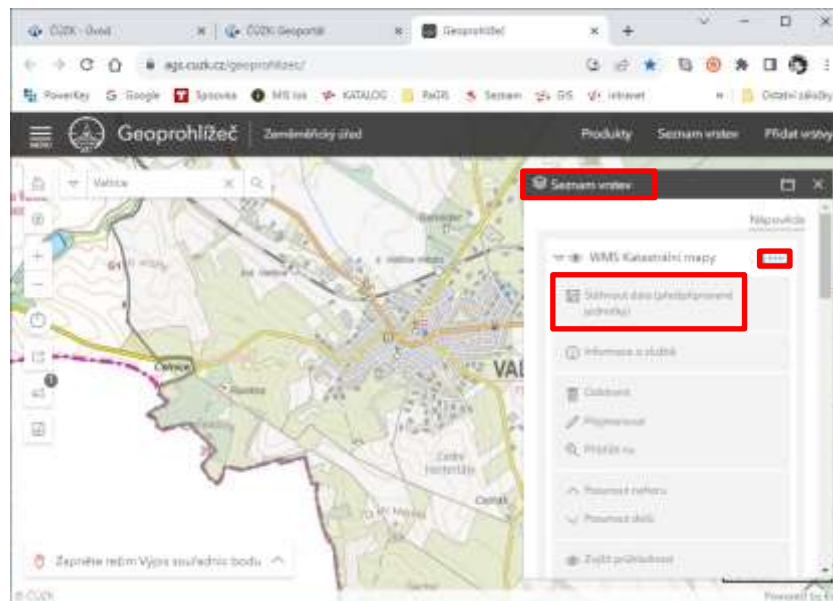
ČÚZK - Úvod
ČÚZK Geoportál
Geoprohlížeč
ags.cuzk.cz/geoprohlizec/
PowerKey
Google
Seznam
MS
KATALOG
Seznam
GIS
intranet
Ostatní záložky
MENU
Geoprohlížeč
Zeměměřický úřad
Produkty
Seznam vrstev
Přidat vrstvy
Valtice
Seznam vrstev
Nápověda
WMS Katastrální mapy
Stáhnout data (předpřipravené jednotky)
Informace o službě
Odebrat
Přejmenovat
Přiblížit na
Posunout nahoru
Posunout dolů
Zvýšit průhlednost
VAL
Zapněte režim Výpis souřadnic bodu
© ČÚZK
Powered by